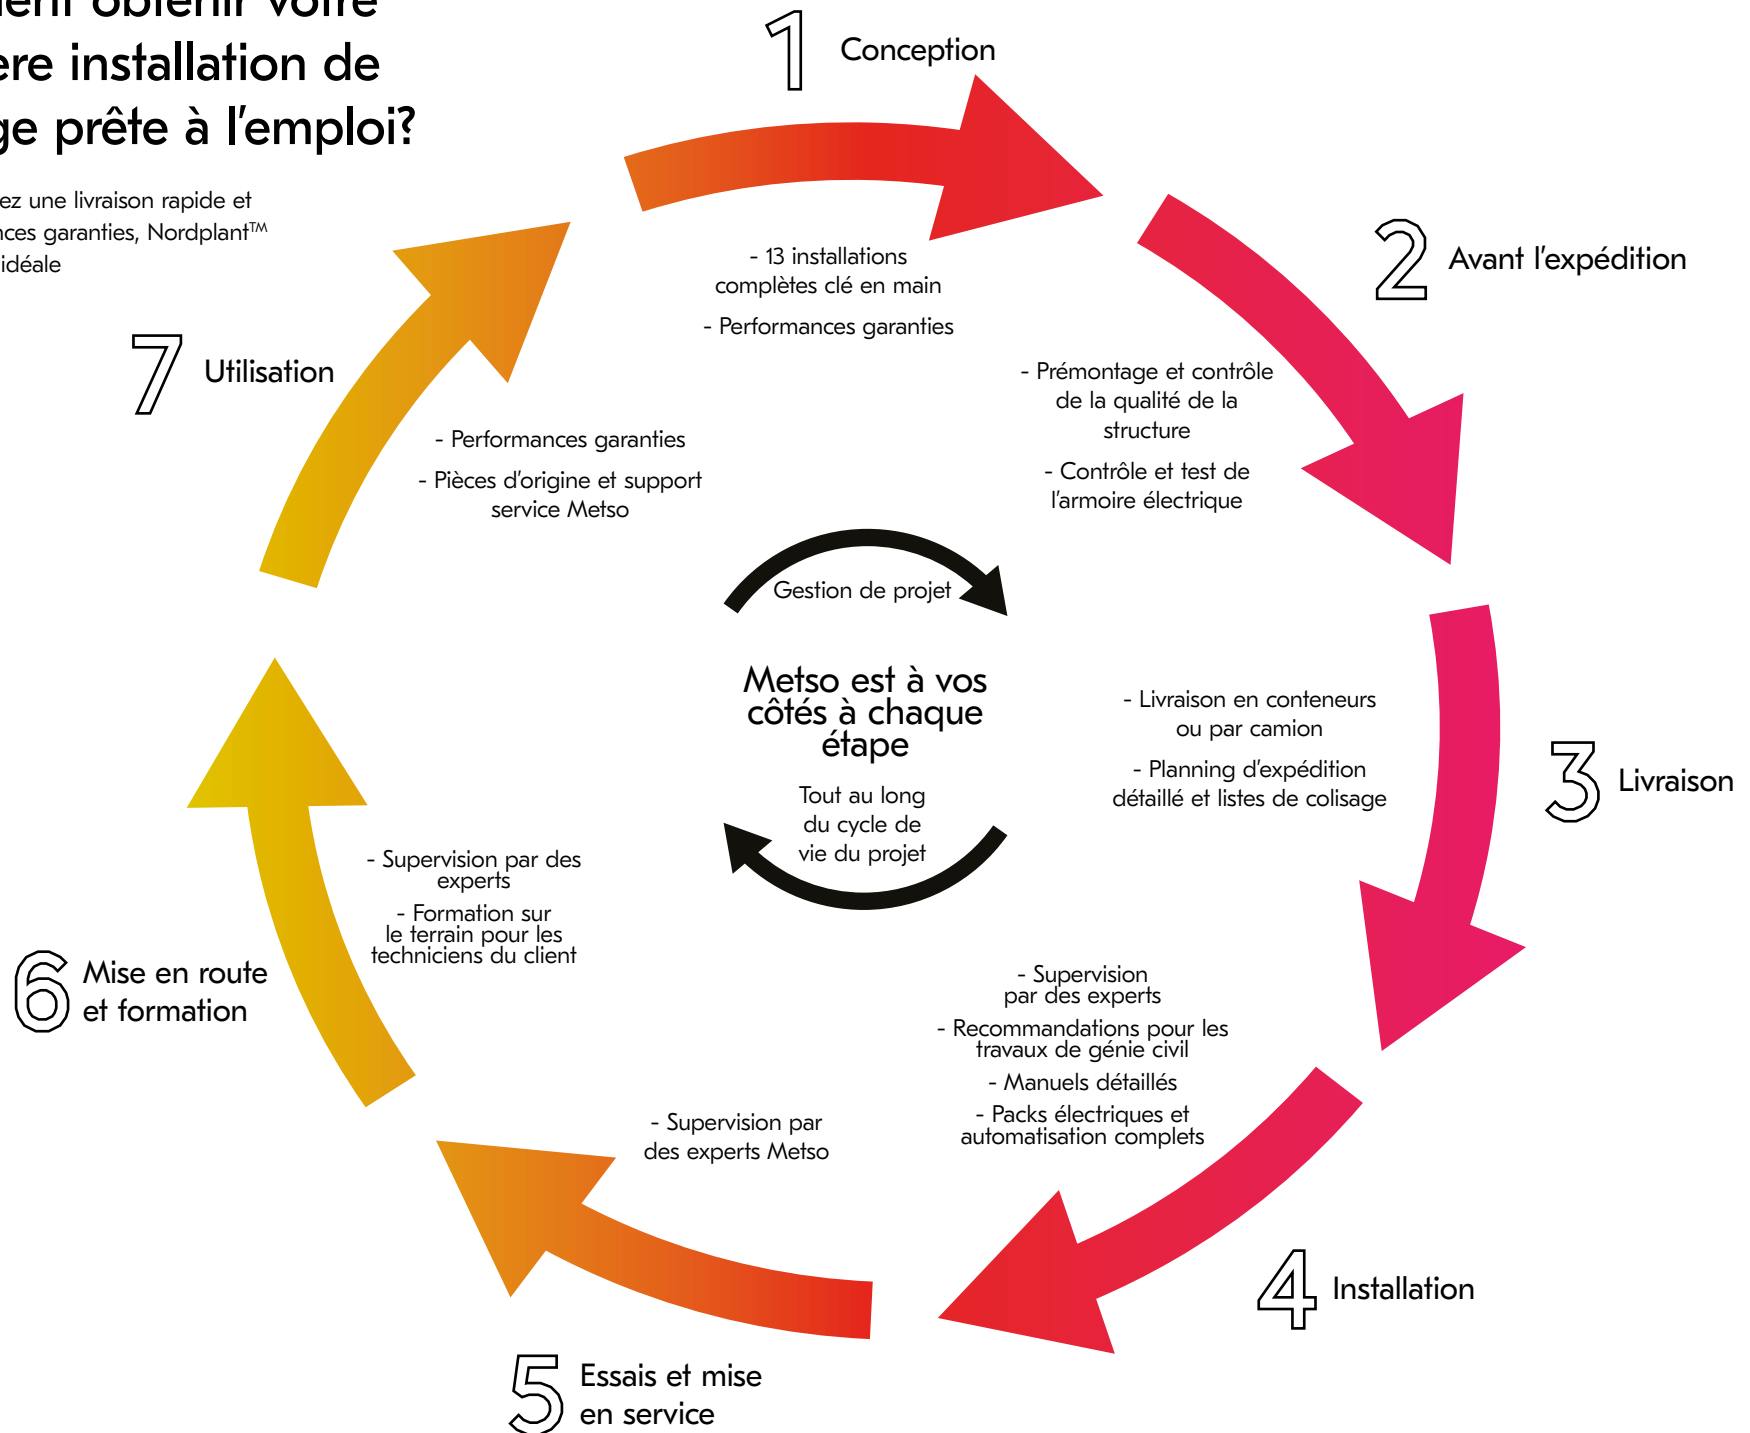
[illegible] obtenir votre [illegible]ère installation de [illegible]ge prête à l'emploi?

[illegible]ez une livraison rapide et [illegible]nces garanties, Nordplant™ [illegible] idéale

1 Conception

- 13 installations complètes clé en main

- Performances garanties

2 Avant l'expédition

- Prémontage et contrôle de la qualité de la structure

- Contrôle et test de l'armoire électrique

3 Livraison

- Livraison en conteneurs ou par camion

- Planning d'expédition détaillé et listes de colisage

4 Installation

- Supervision par des experts

- Recommandations pour les travaux de génie civil

- Manuels détaillés

- Packs électriques et automatisation complets

5 Essais et mise en service

- Supervision par des experts Metso

6 Mise en route et formation

- Supervision par des experts

- Formation sur le terrain pour les techniciens du client

7 Utilisation

- Performances garanties

- Pièces d'origine et support service Metso

Gestion de projet

Metso est à vos côtés à chaque étape

Tout au long du cycle de vie du projet